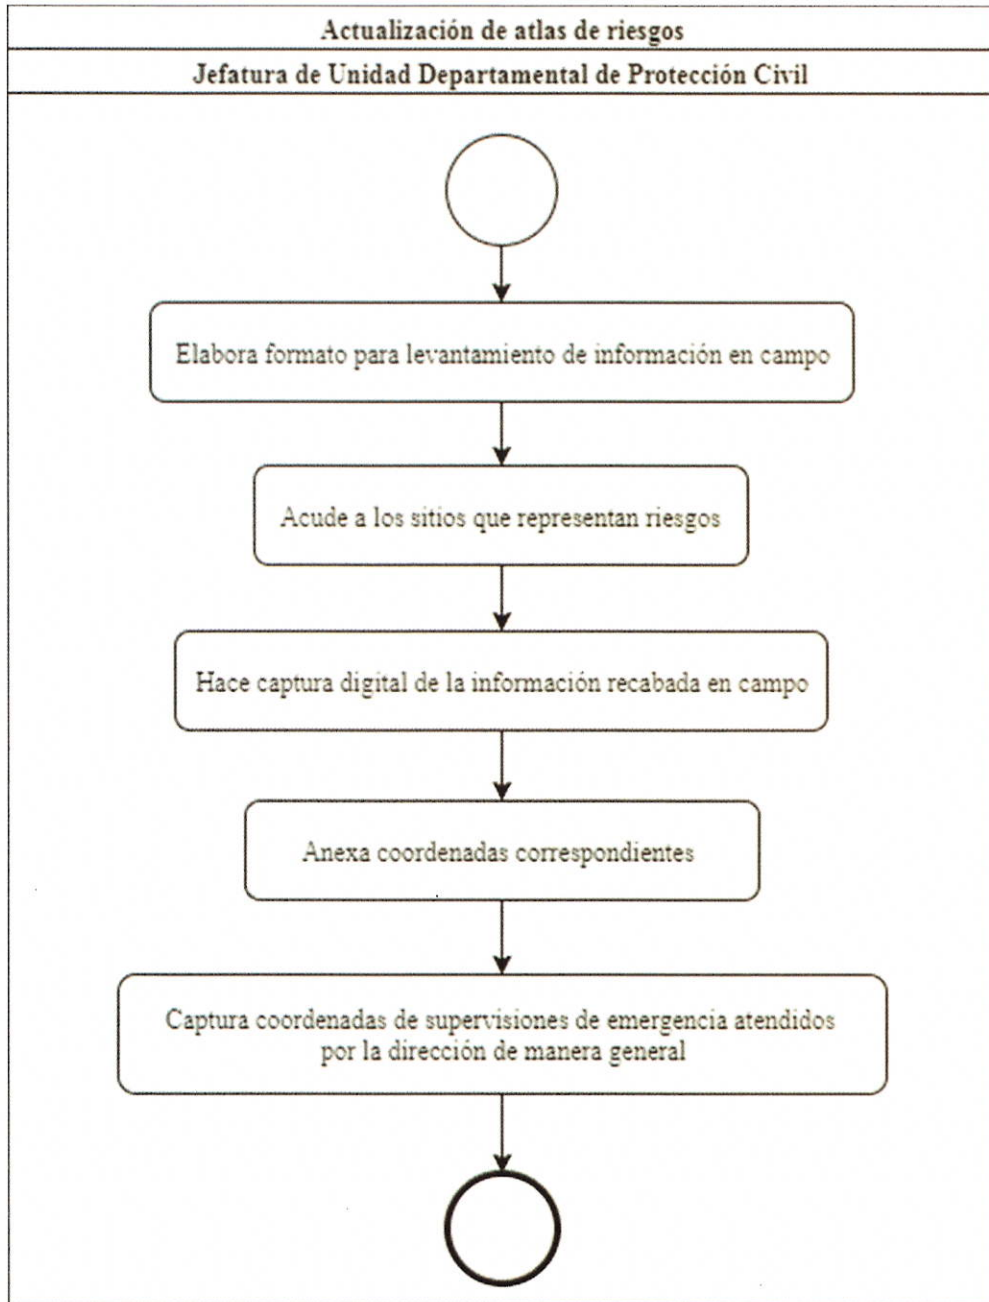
Actualización de atlas de riesgos

Jefatura de Unidad Departamental de Protección Civil

Elabora formato para levantamiento de información en campo

Acude a los sitios que representan riesgos

Hace captura digital de la información recabada en campo

Anexa coordenadas correspondientes

Captura coordenadas de supervisiones de emergencia atendidos por la dirección de manera general